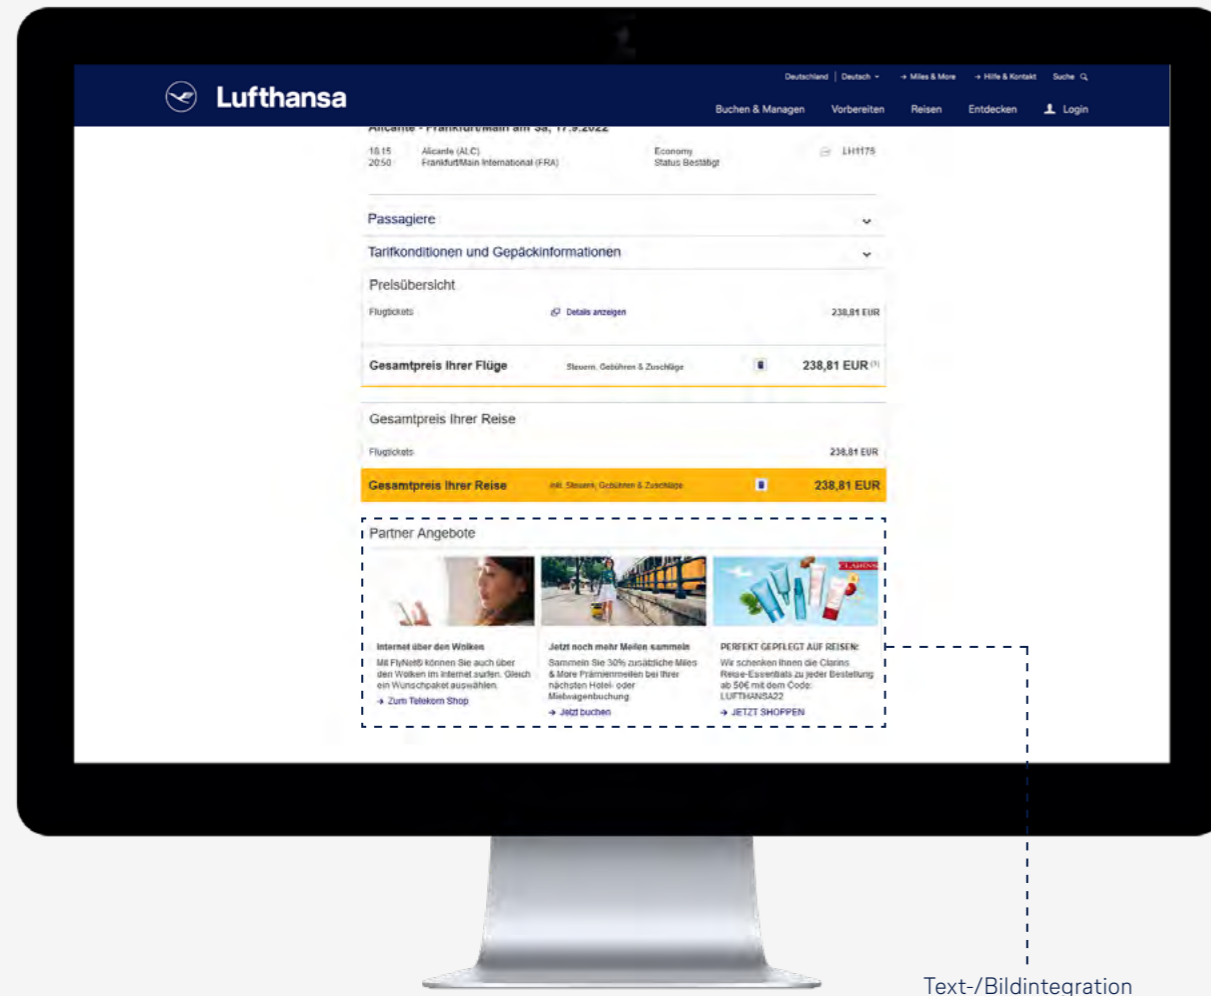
Deutschland | Deutsch → Miles & More → Hilfe & Kontakt Suche

Lufthansa

Buchen & Managen Vorbereiten Reisen Entdecken Login

Alicante - Frankfurt/Main am Sa, 17.9.2022

18:15 Alicante (ALC)
20:50 Frankfurt/Main International (FRA)

Economy
Status Bestätigt

LH1175

Passagiere

Tarifkonditionen und Gepäckinformationen

Preisübersicht

Flugtickets Details anzeigen 238,81 EUR

Gesamtpreis Ihrer Flüge Steuern, Gebühren & Zuschläge 238,81 EUR

Gesamtpreis Ihrer Reise

Flugtickets 238,81 EUR

Gesamtpreis Ihrer Reise inkl. Steuern, Gebühren & Zuschläge 238,81 EUR

Partner Angebote

Internet über den Wolken
Mit FlyNet® können Sie auch über den Wolken im Internet surfen. Gleich ein Wunschpaket auswählen.
→ Zum Telekom Shop

Jetzt noch mehr Meilen sammeln
Sammeln Sie 30% zusätzliche Miles & More Prämienmeilen bei Ihrer nächsten Hotel- oder Mietwagenbuchung.
→ Jetzt buchen

PERFEKT GEPFLEGT AUF REISEN:
Wir schenken Ihnen die Clarins Reise-Essentials zu jeder Bestellung ab 50€ mit dem Code: LUFTHANSA22
→ JETZT SHOPPEN

Text-/Bildintegration